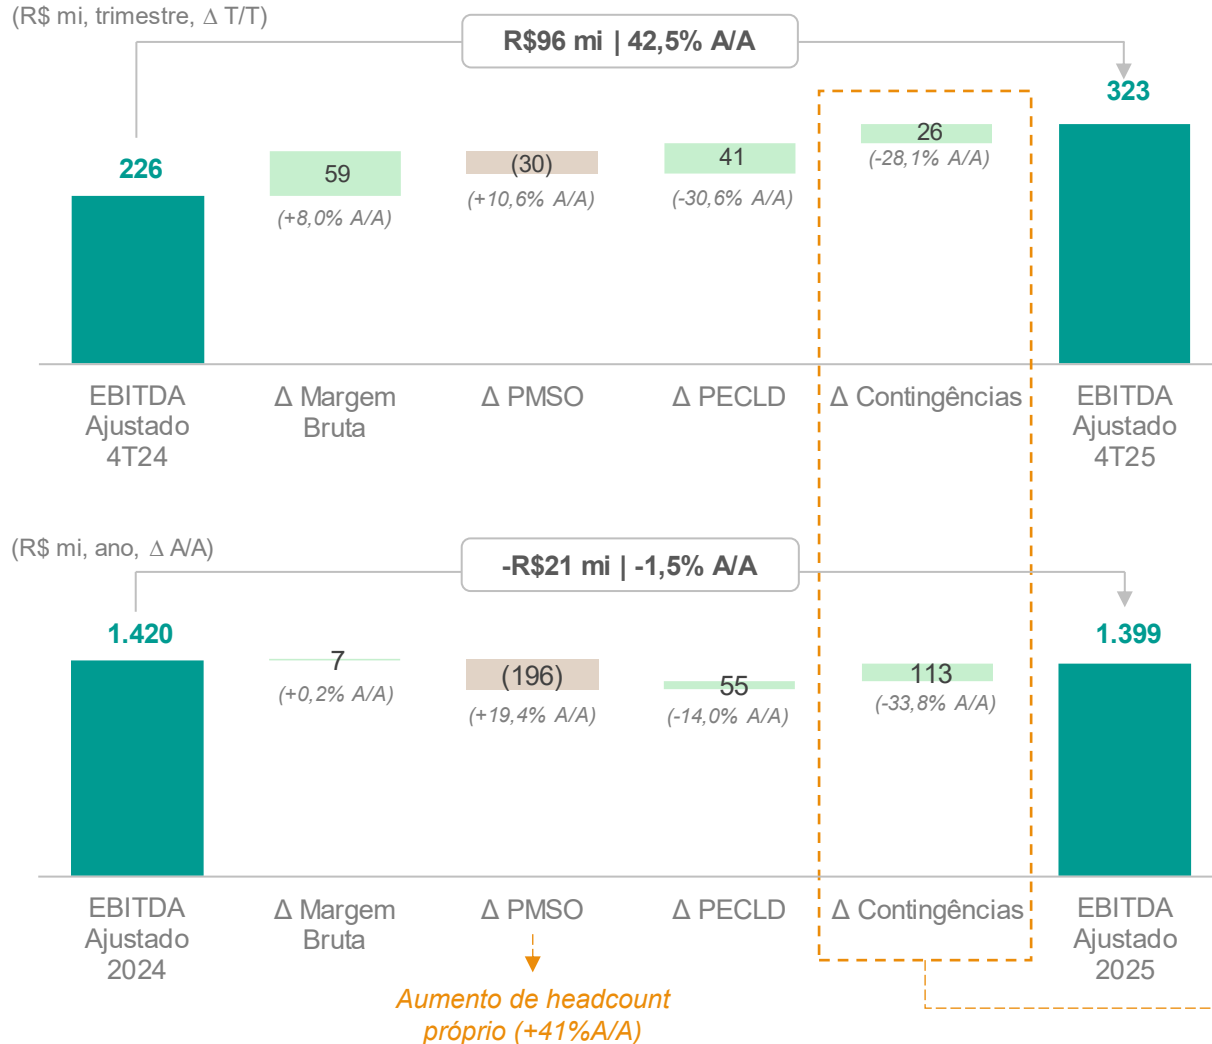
(R$ mi, trimestre, Δ T/T)

R$96 mi | 42,5% A/A

226

59
(+8,0% A/A)

(30)
(+10,6% A/A)

41
(-30,6% A/A)

26
(-28,1% A/A)

323

EBITDA Ajustado 4T24

Δ Margem Bruta

Δ PMSO

Δ PECLD

Δ Contingências

EBITDA Ajustado 4T25

(R$ mi, ano, Δ A/A)

-R$21 mi | -1,5% A/A

1.420

7
(+0,2% A/A)

(196)
(+19,4% A/A)

55
(-14,0% A/A)

113
(-33,8% A/A)

1.399

EBITDA Ajustado 2024

Δ Margem Bruta

Δ PMSO

Δ PECLD

Δ Contingências

EBITDA Ajustado 2025

Aumento de headcount próprio (+41%A/A)